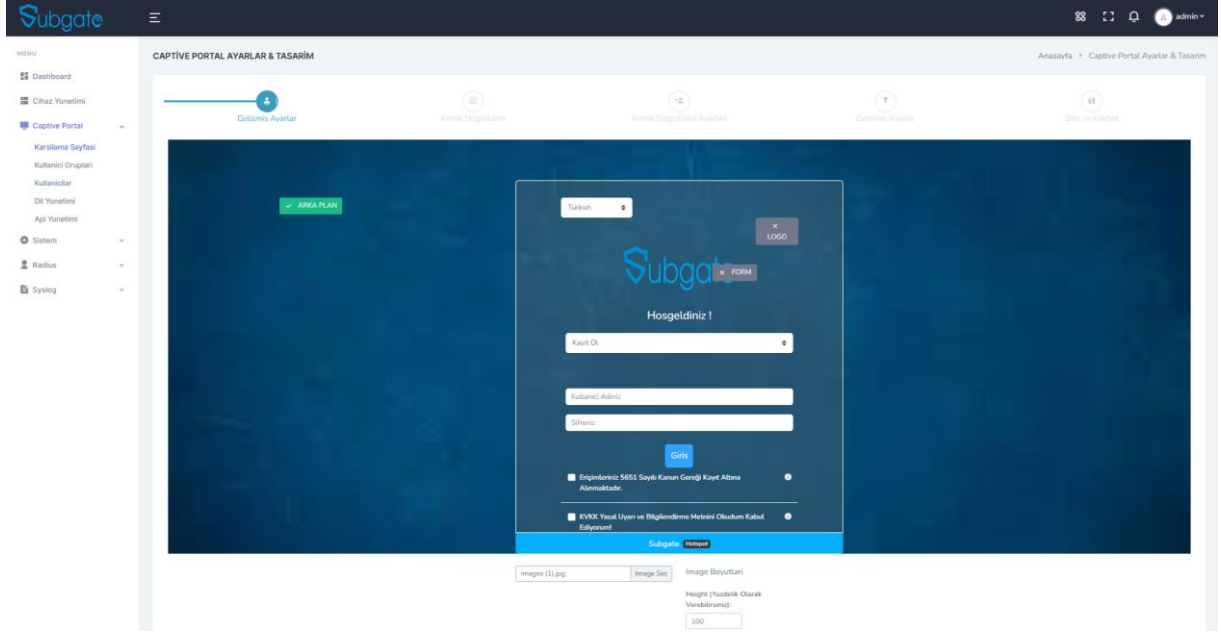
Subgate

admin

MENU

Dashboard

Cihaz Yonetimi

Captive Portal

Karsilama Sayfasi

Kullanici Oruplari

Kullanicilar

Dil Yonetimi

Api Yonetimi

Sistem

Radius

Syslog

CAPTİVE PORTAL AYARLAR & TASARİM

Anasayfa > Captive Portal Ayarlar & Tasarim

Gelismis Ayarlar

Kimlik Dogrulama

Kimlik Dogrulama Ayarlari

Gelismis Ayarlar

Bitir ve Kaydet

ARKA PLAN

Turkish

× LOGO

Subgate

× FORM

Hosgeldiniz !

Kayit Ol

Kullanici Adiniz

Sifreniz

Giris

Erişimleriniz 5651 Sayılı Kanun Gereği Kayıt Altına Alınmaktadır.

KVKK Yasal Uyarı ve Bilgilendirme Metnini Okudum Kabul Ediyorum!

Subgate Hotspot

images (1).jpg

Image Sec

Image Boyutlari

Height (Yuzdelik Olarak Verebilirsiniz):

100